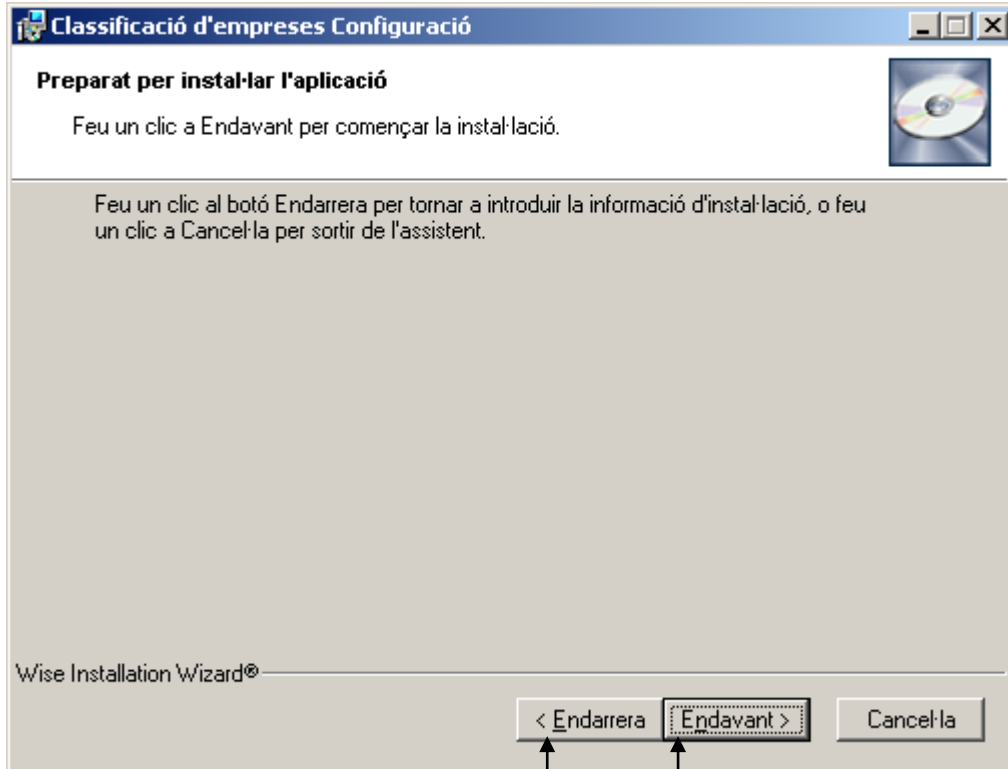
Classificació d'empreses Configuració

Preparat per instal·lar l'aplicació

Feu un clic a Endavant per començar la instal·lació.

Feu un clic al botó Endarrera per tornar a introduir la informació d'instal·lació, o feu un clic a Cancel·la per sortir de l'assistent.

Wise Installation Wizard®

< Endarrera

Endavant >

Cancel·la